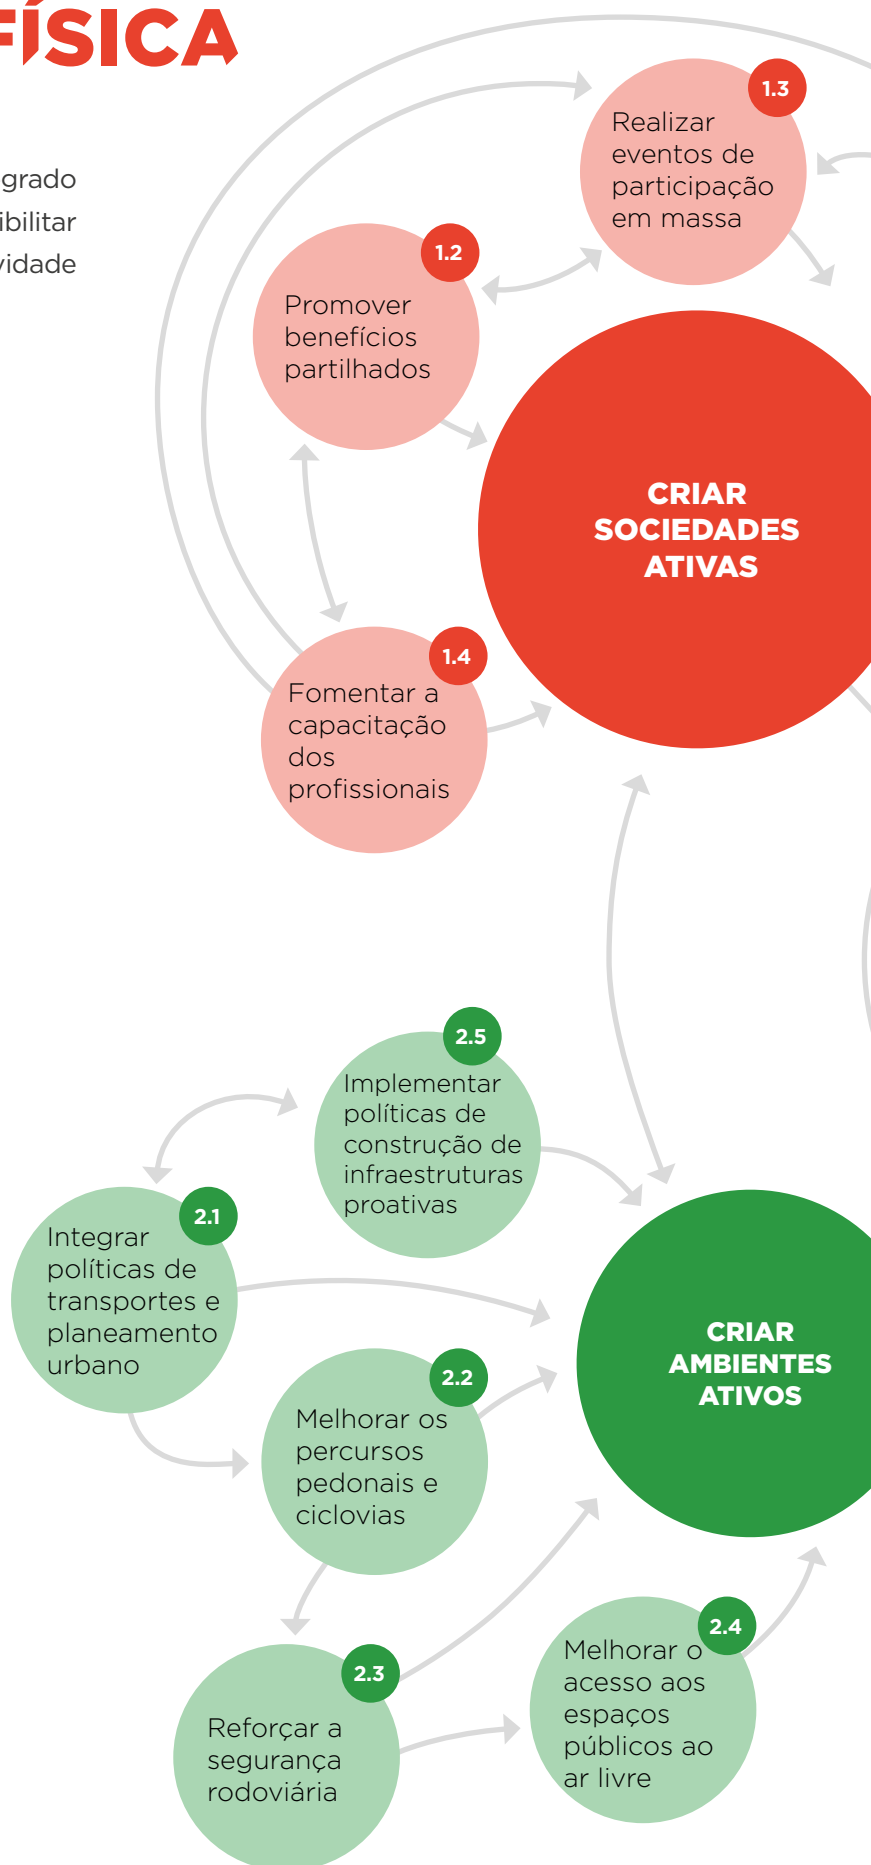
FÍSICA

grado
ibilitar
vidade

1.3
Realizar eventos de participação em massa

1.2
Promover benefícios partilhados

CRIAR SOCIEDADES ATIVAS

1.4
Fomentar a capacitação dos profissionais

2.5
Implementar políticas de construção de infraestruturas proativas

2.1
Integrar políticas de transportes e planeamento urbano

CRIAR AMBIENTES ATIVOS

2.2
Melhorar os percursos pedonais e ciclovias

2.4
Melhorar o acesso aos espaços públicos ao ar livre

2.3
Reforçar a segurança rodoviária